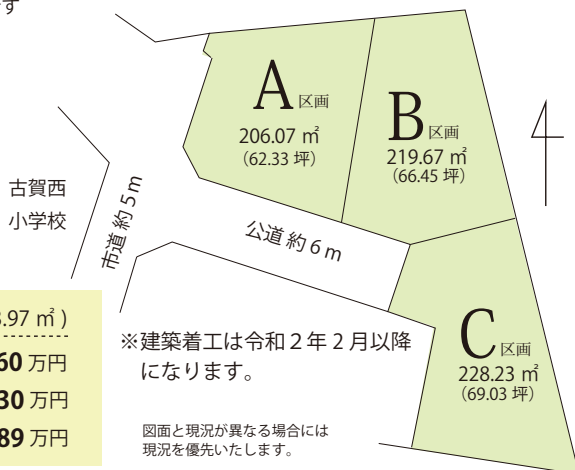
す

A区画
206.07 ㎡
(62.33 坪)

B区画
219.67 ㎡
(66.45 坪)

古賀西
小学校

市道 約 5 m

公道 約 6 m

.97 ㎡ )
60 万円
30 万円
89 万円

※建築着工は令和 2 年 2 月以降になります。

C区画
228.23 ㎡
(69.03 坪)

図面と現況が異なる場合には
現況を優先いたします。